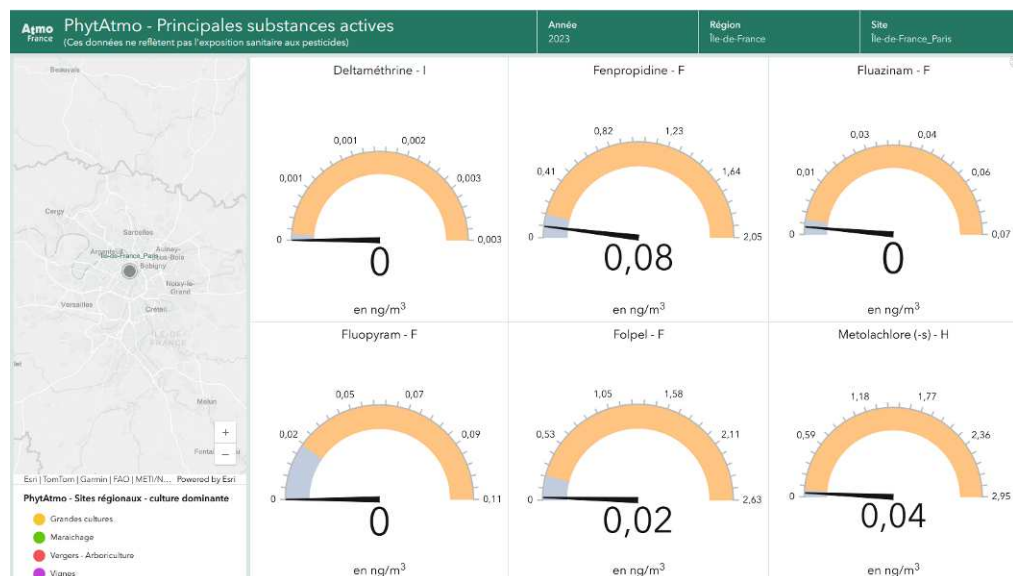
Atmo France

PhytAtmo - Principales substances actives
(Ces données ne reflètent pas l'exposition sanitaire aux pesticides)

Année
2023

Région
Île-de-France

Site
Île-de-France_Paris

Beauvais
Cergy
Sarcelles
Argenteuil
Île-de-France_Paris
Aulnay-sous-Bois
Bobigny
Noisy-le-Grand
Versailles
Créteil
ÎLE-DE-FRANCE
Melun
Fontai
+
–
Esri | TomTom | Garmin | FAO | METI/N... Powered by Esri

PhytAtmo - Sites régionaux - culture dominante
Grandes cultures
Maraichage
Vergers - Arboriculture
Vignes

Deltaméthrine - I
0,001 0,002
0,001 0,003
0 0,003
0
en ng/m$^3$

Fenpropidine - F
0,82 1,23
0,41 1,64
0 2,05
0,08
en ng/m$^3$

Fluazinam - F
0,03 0,04
0,01 0,06
0 0,07
0
en ng/m$^3$

Fluopyram - F
0,05 0,07
0,02 0,09
0 0,11
0
en ng/m$^3$

Folpel - F
1,05 1,58
0,53 2,11
0 2,63
0,02
en ng/m$^3$

Metolachlore (-s) - H
1,18 1,77
0,59 2,36
0 2,95
0,04
en ng/m$^3$